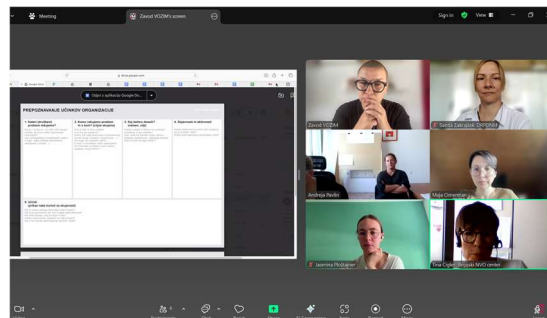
Meeting

Zavod VOZIM's screen

Sign in

View

PREPOZNAVANJE UČINKOV ORGANIZACIJE

1. Katere (drugačne) prakse nekaj delamo?

2. Kateri vključeni posamezniki ali ljudje so ...

3. Kaj merimo ...

4. Izboljšati ...

5. Učinki

Zavod VOZIM

Sanda Zakrajšek, ZAVOD...

Andreja Pavlič

Maja Cimerman

Jasmina Plošnjaker

Tina Coglič, Regijski NVO center...